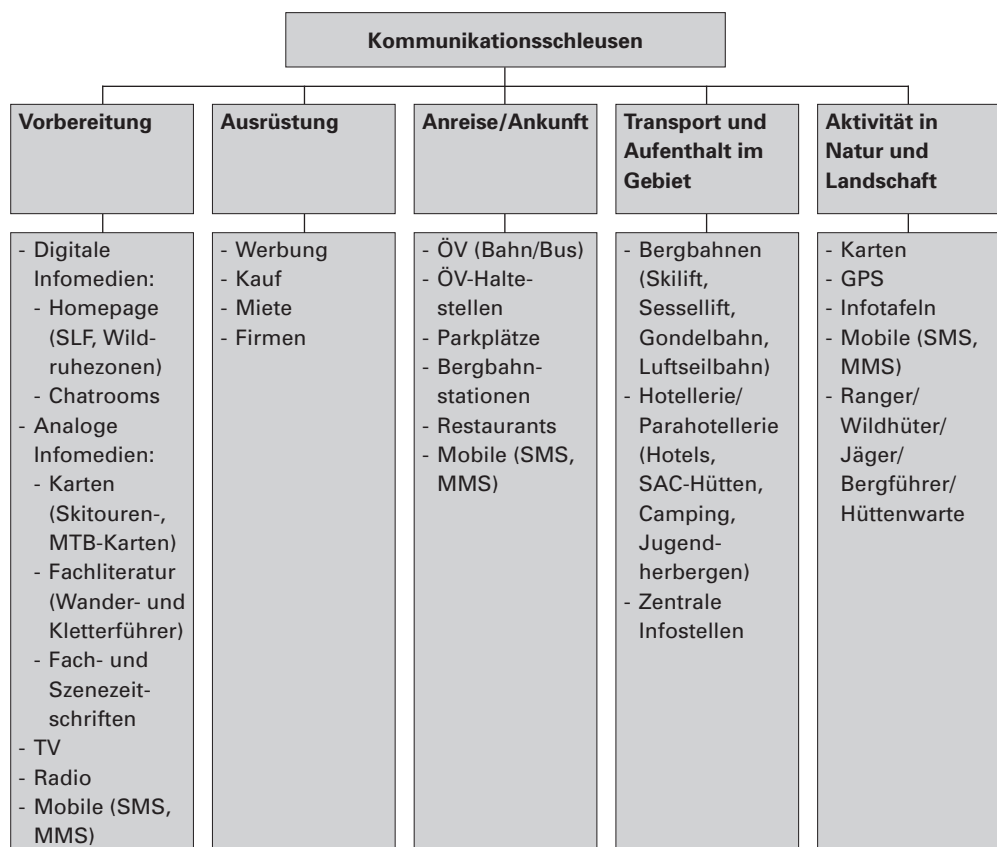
Kommunikationsschleusen

Vorbereitung

- Digitale Infomedien:
  - Homepage (SLF, Wildruhezonen)
  - Chatrooms
- Analoge Infomedien:
  - Karten (Skitouren-, MTB-Karten)
  - Fachliteratur (Wander- und Kletterführer)
  - Fach- und Szenezeitschriften
- TV
- Radio
- Mobile (SMS, MMS)

Ausrüstung

- Werbung
- Kauf
- Miete
- Firmen

Anreise/Ankunft

- ÖV (Bahn/Bus)
- ÖV-Haltestellen
- Parkplätze
- Bergbahnstationen
- Restaurants
- Mobile (SMS, MMS)

Transport und Aufenthalt im Gebiet

- Bergbahnen (Skilift, Sessellift, Gondelbahn, Luftseilbahn)
- Hotellerie/ Parahotellerie (Hotels, SAC-Hütten, Camping, Jugendherbergen)
- Zentrale Infostellen

Aktivität in Natur und Landschaft

- Karten
- GPS
- Infotafeln
- Mobile (SMS, MMS)
- Ranger/ Wildhüter/ Jäger/ Bergführer/ Hüttenwarte